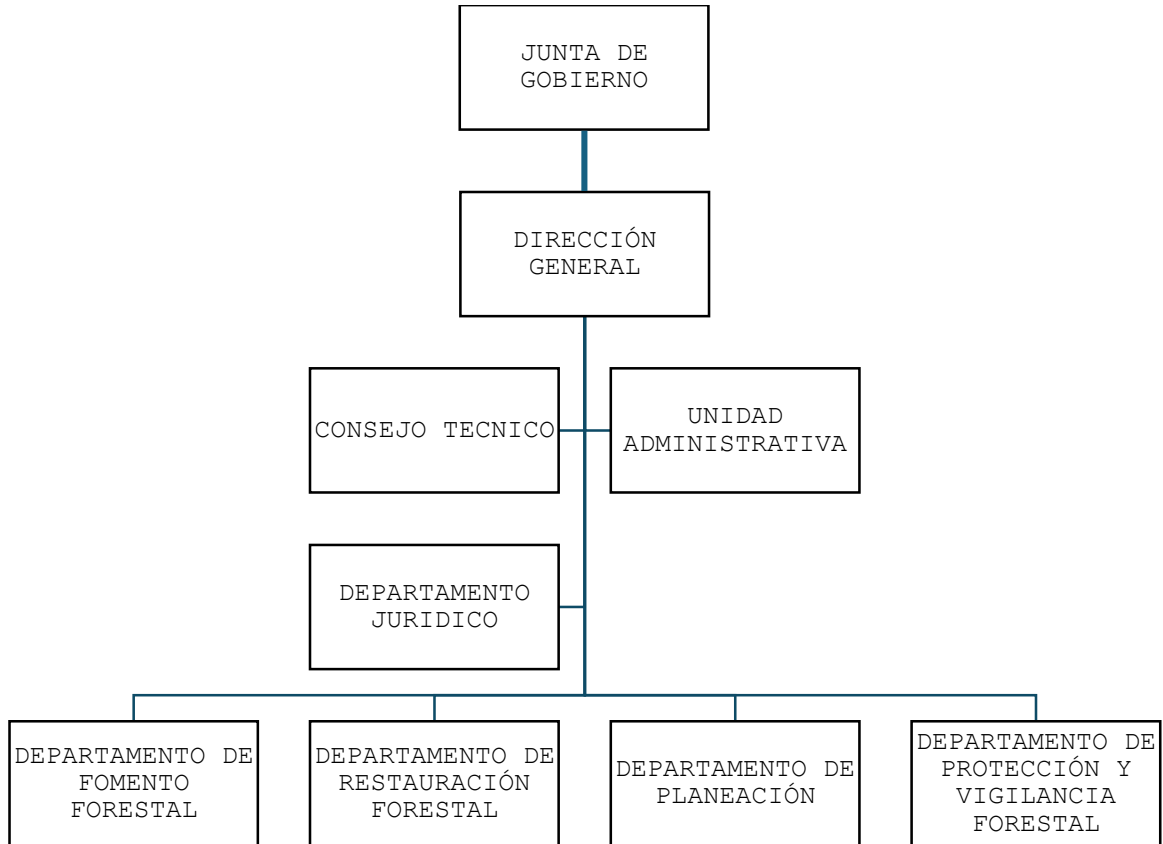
JUNTA DE GOBIERNO

DIRECCIÓN GENERAL

CONSEJO TECNICO

UNIDAD ADMINISTRATIVA

DEPARTAMENTO JURIDICO

DEPARTAMENTO DE FOMENTO FORESTAL

DEPARTAMENTO DE RESTAURACIÓN FORESTAL

DEPARTAMENTO DE PLANEACIÓN

DEPARTAMENTO DE PROTECCIÓN Y VIGILANCIA FORESTAL